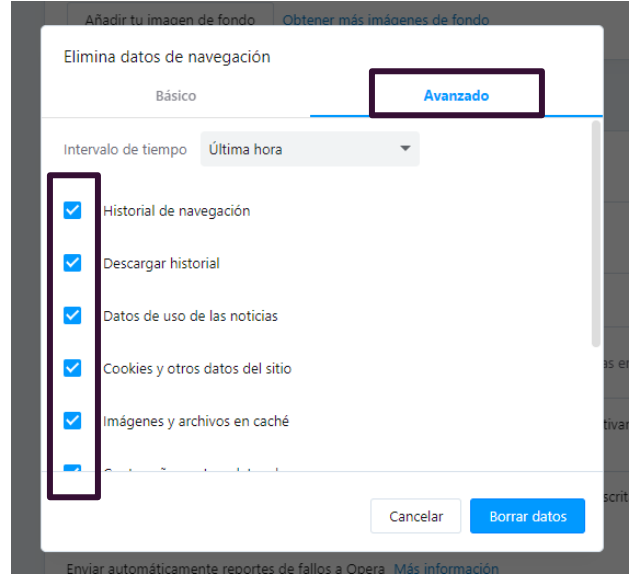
Añadir tu imagen de fondo Obtener más imágenes de fondo

Elimina datos de navegación

Básico

Avanzado

Intervalo de tiempo Última hora

Historial de navegación

Descargar historial

Datos de uso de las noticias

Cookies y otros datos del sitio

Imágenes y archivos en caché

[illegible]

as en

tivar

scrit

Cancelar

Borrar datos

Enviar automáticamente reportes de fallos a Opera Más información